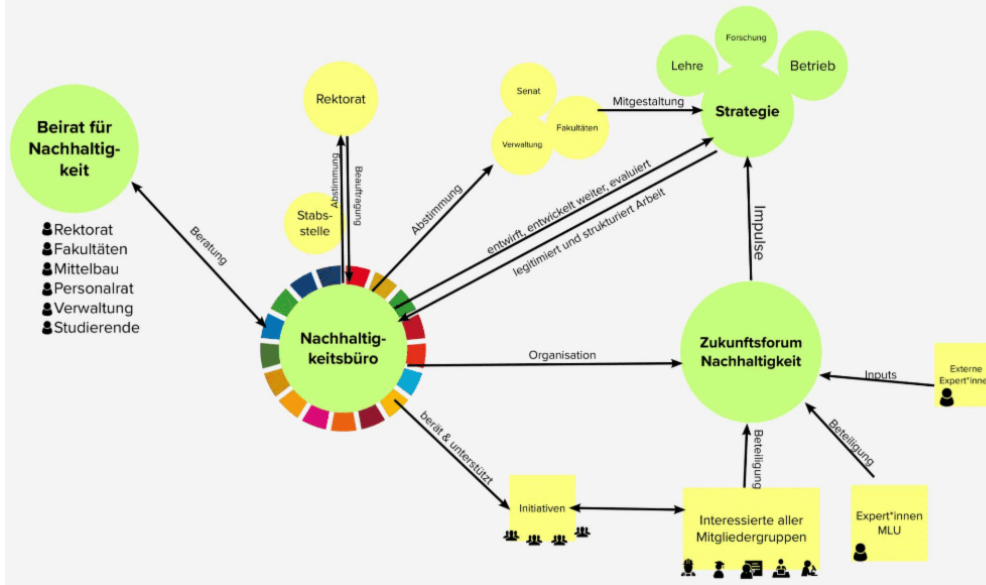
Beirat für Nachhaltigkeit

Rektorat
Fakultäten
Mittelbau
Personalrat
Verwaltung
Studierende

Beratung

Rektorat

Abstimmung

Beauftragung

Stabsstelle

Abstimmung

Senat

Verwaltung

Fakultäten

Mitgestaltung

Forschung

Lehre

Betrieb

Strategie

entwirft, entwickelt weiter, evaluiert

legitimiert und strukturiert Arbeit

Impulse

Nachhaltigkeitsbüro

Organisation

Zukunftsforum Nachhaltigkeit

Inputs

Externe Expert*inne

berät & unterstützt

Beteiligung

Beteiligung

Initiativen

Interessierte aller Mitgliedergruppen

Expert*innen MLU